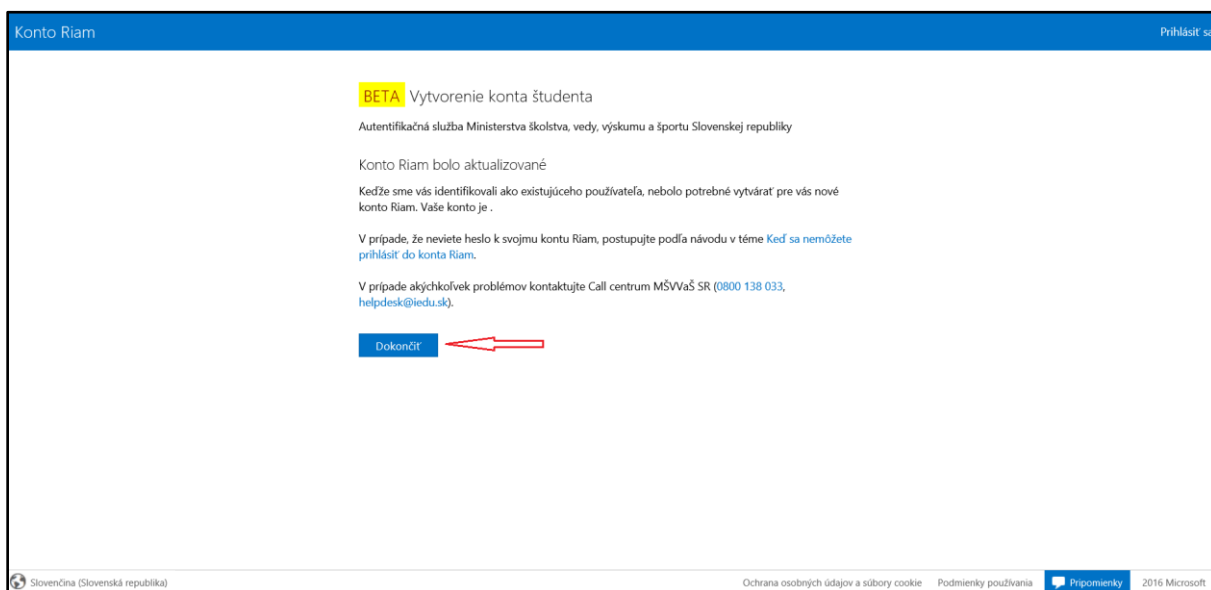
Konto Riam

Prihlásiť sa

BETA Vytvorenie konta študenta

Autentifikačná služba Ministerstva školstva, vedy, výskumu a športu Slovenskej republiky

Konto Riam bolo aktualizované

Keďže sme vás identifikovali ako existujúceho používateľa, nebolo potrebné vytvárať pre vás nové konto Riam. Vaše konto je .

V prípade, že neviete heslo k svojmu kontu Riam, postupujte podľa návodu v téme Keď sa nemôžete prihlásiť do konta Riam.

V prípade akýchkoľvek problémov kontaktujte Call centrum MŠVVaŠ SR (0800 138 033, helpdesk@iedu.sk).

Dokončiť

Slovenčina (Slovenská republika)

Ochrana osobných údajov a súbory cookie   Podmienky používania   Pripomienky   2016 Microsoft